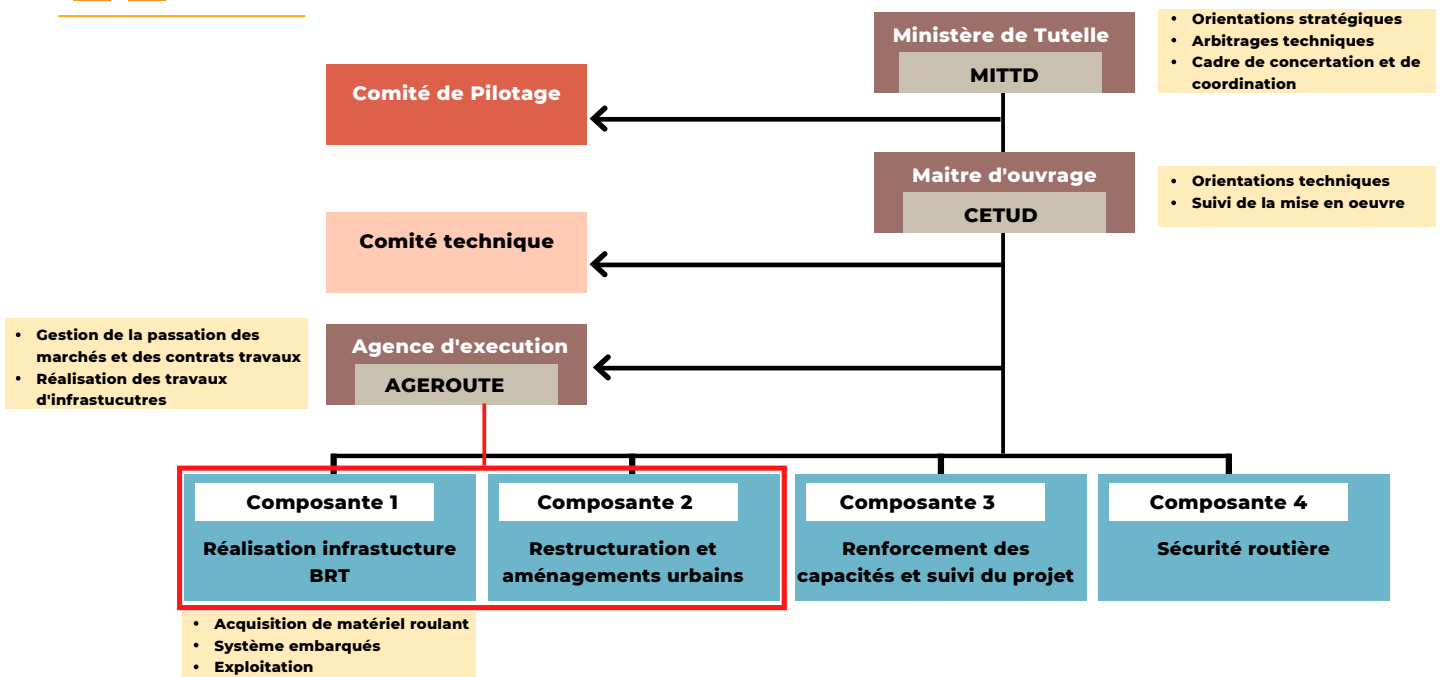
Ministère de Tutelle
MITTD

- Orientations stratégiques
- Arbitrages techniques
- Cadre de concertation et de coordination

Comité de Pilotage

Maitre d'ouvrage
CETUD

- Orientations techniques
- Suivi de la mise en oeuvre

Comité technique

- Gestion de la passation des marchés et des contrats travaux
- Réalisation des travaux d'infrastucutres

Agence d'execution
AGEROUTE

Composante 1
Réalisation infrastucture BRT

Composante 2
Restructuration et aménagements urbains

Composante 3
Renforcement des capacités et suivi du projet

Composante 4
Sécurité routière

- Acquisition de matériel roulant
- Système embarqués
- Exploitation